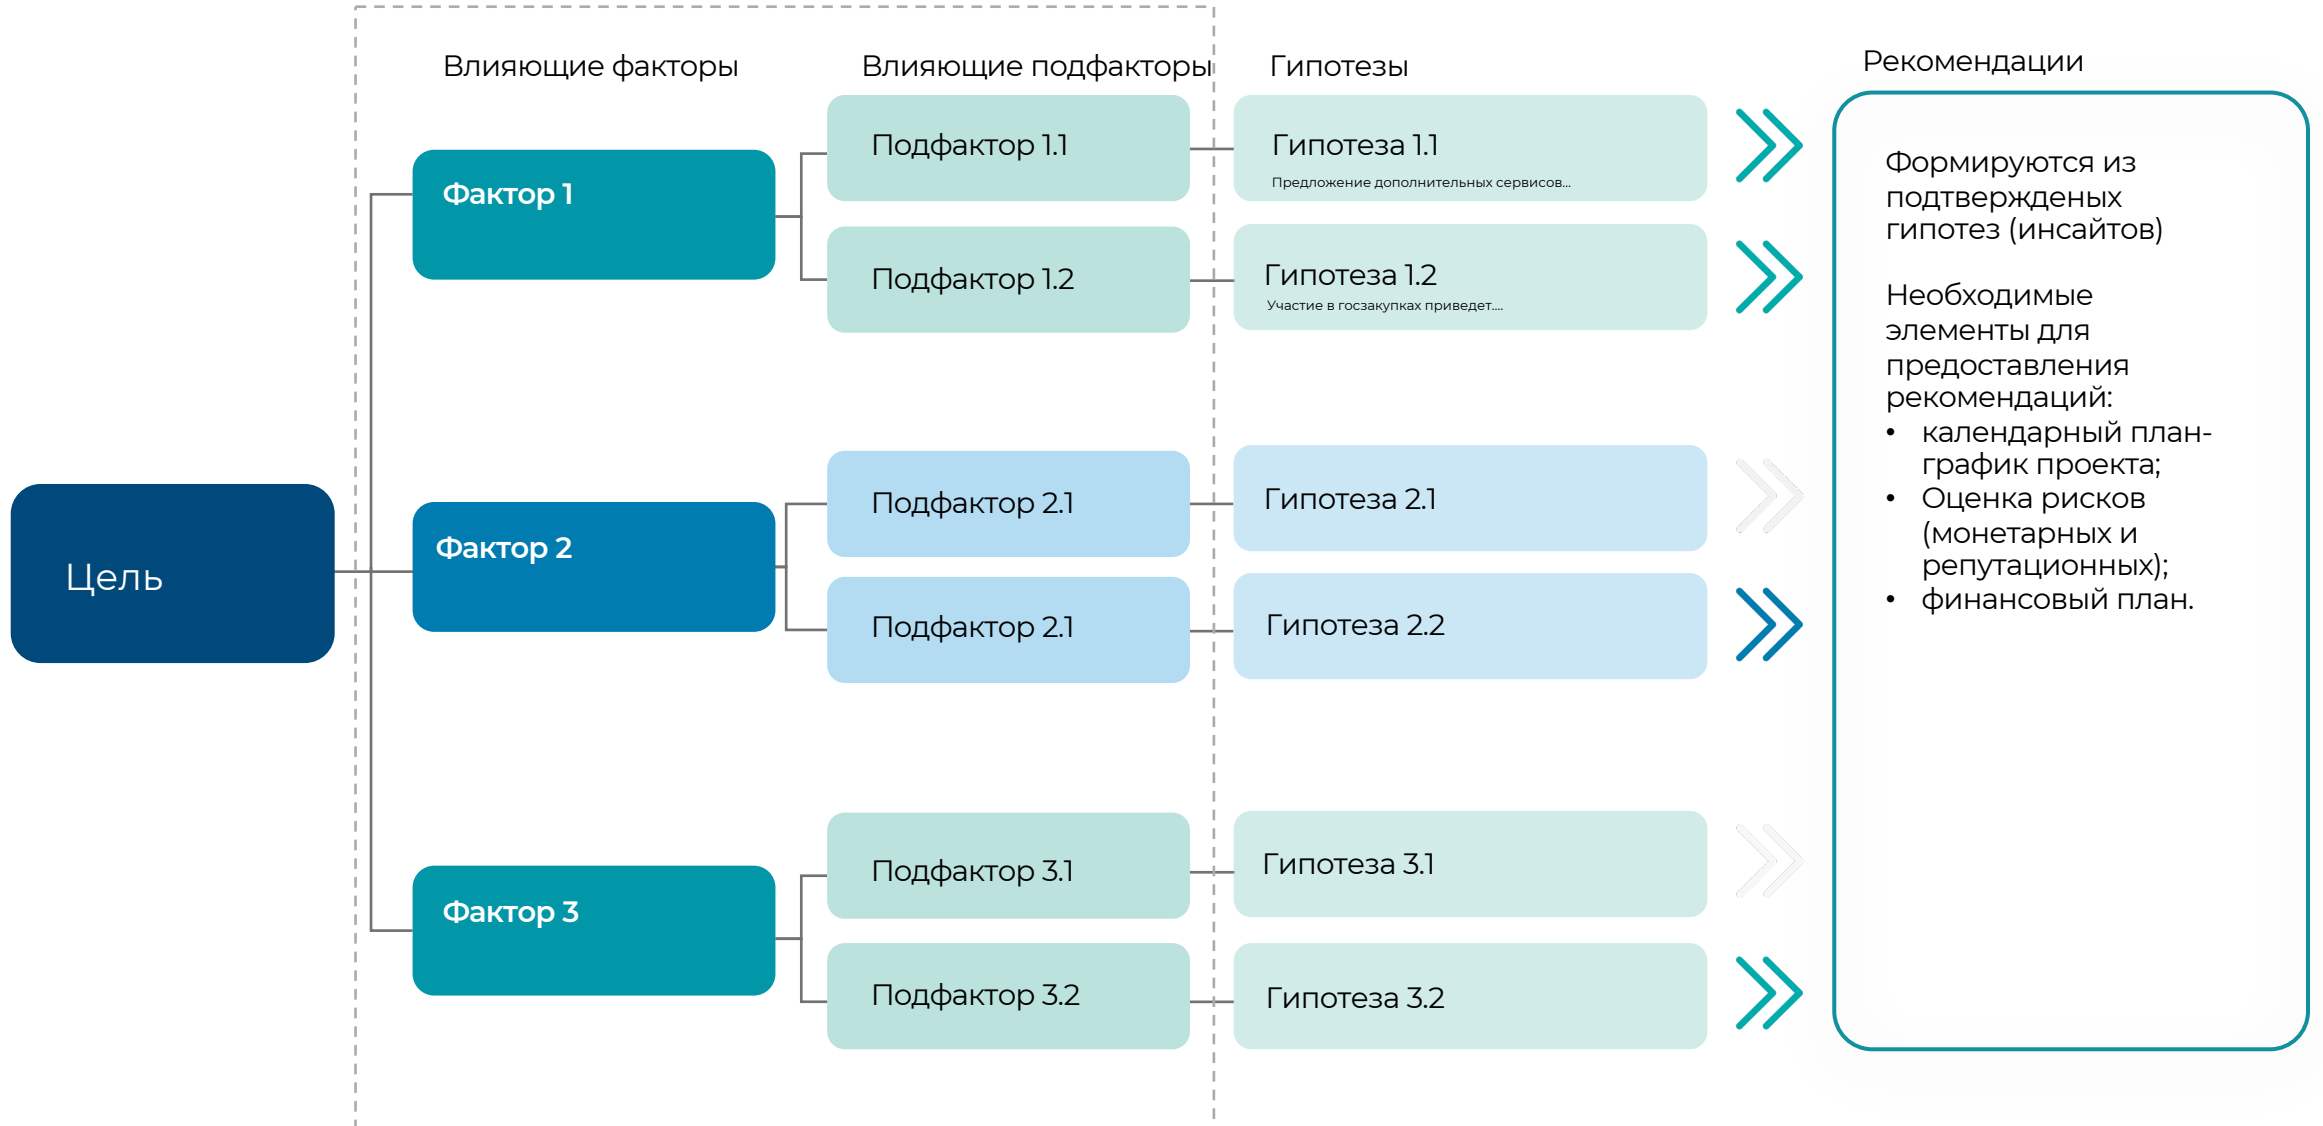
Влияющие факторы

Влияющие подфакторы

Гипотезы

Рекомендации

Цель

Фактор 1

Фактор 2

Фактор 3

Подфактор 1.1

Подфактор 1.2

Подфактор 2.1

Подфактор 2.1

Подфактор 3.1

Подфактор 3.2

Гипотеза 1.1
Предложение дополнительных сервисов...

Гипотеза 1.2
Участие в госзакупках приведет....

Гипотеза 2.1

Гипотеза 2.2

Гипотеза 3.1

Гипотеза 3.2

Формируются из подтвержденых гипотез (инсайтов)

Необходимые элементы для предоставления рекомендаций:
• календарный план-график проекта;
• Оценка рисков (монетарных и репутационных);
• финансовый план.